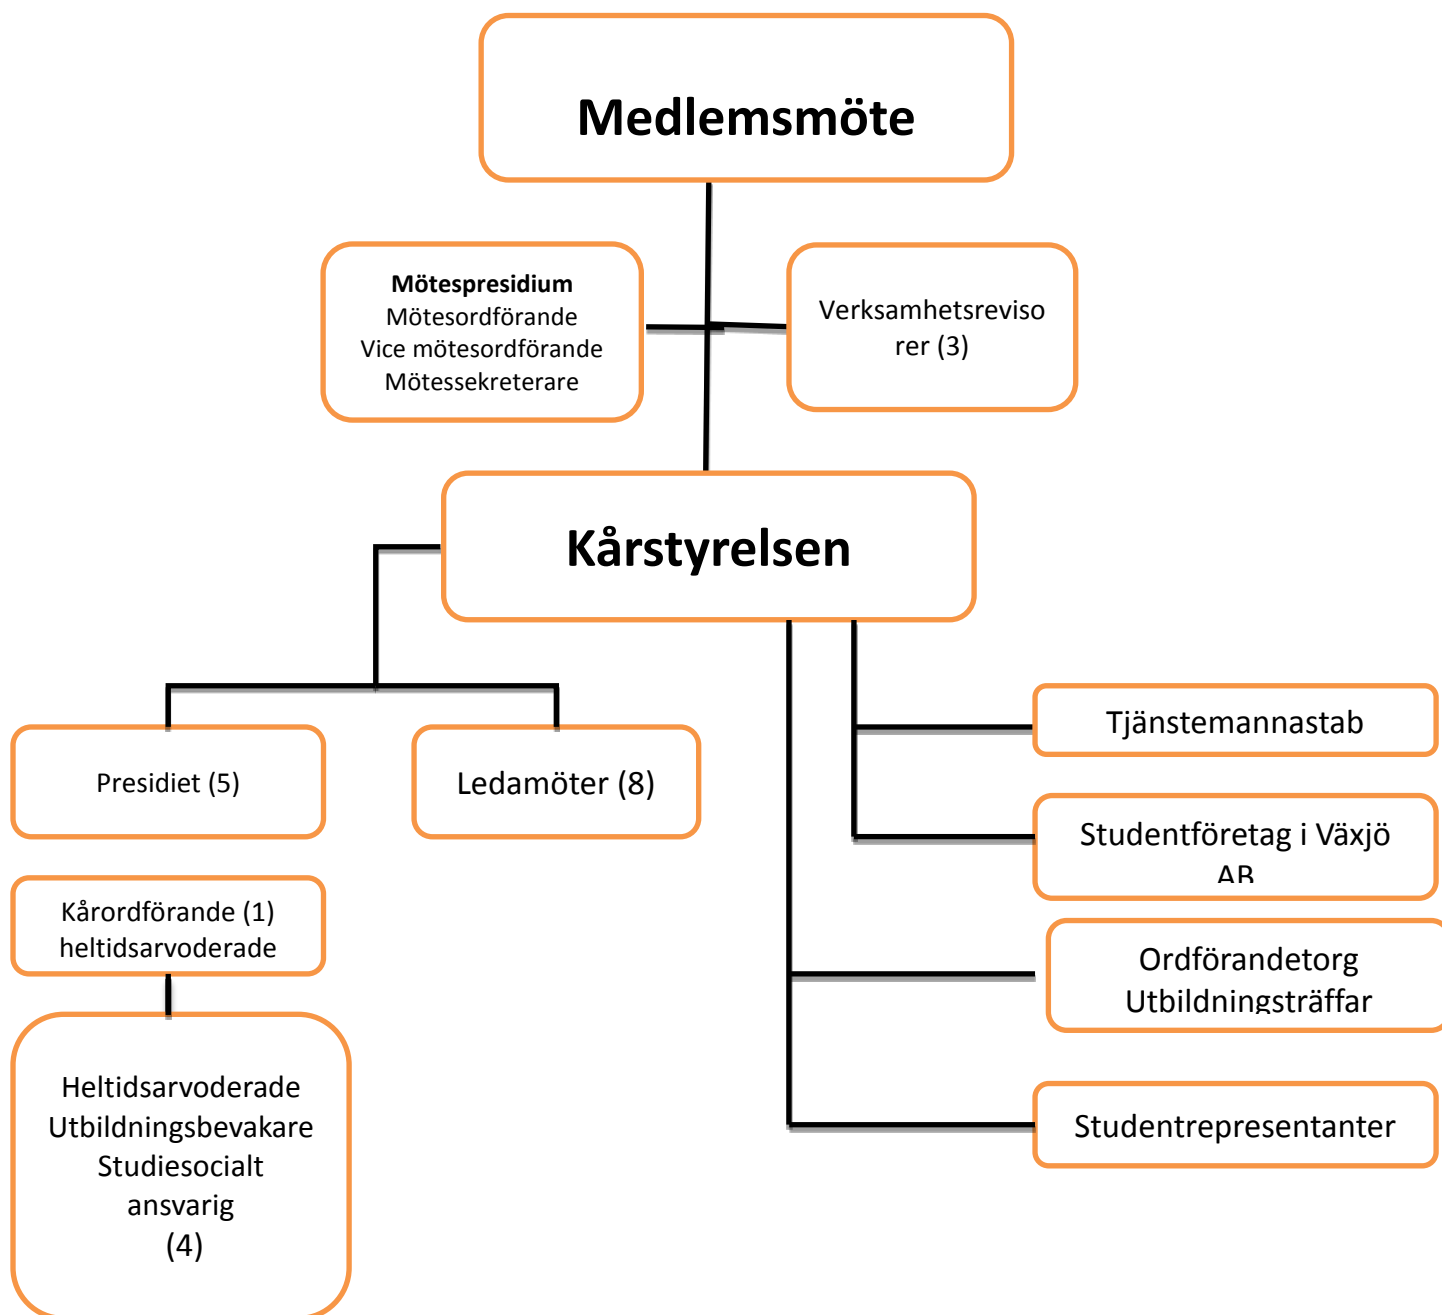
Medlemsmöte

Mötespresidium
Mötesordförande
Vice mötesordförande
Mötessekreterare

Verksamhetsreviso rer (3)

Kårstyrelsen

Presidiet (5)

Ledamöter (8)

Tjänstemannastab

Studentföretag i Växjö AB

Kårordförande (1) heltidsarvoderade

Ordförandetorg
Utbildningsträffar

Heltidsarvoderade
Utbildningsbevakare
Studiesocialt ansvarig
(4)

Studentrepresentanter